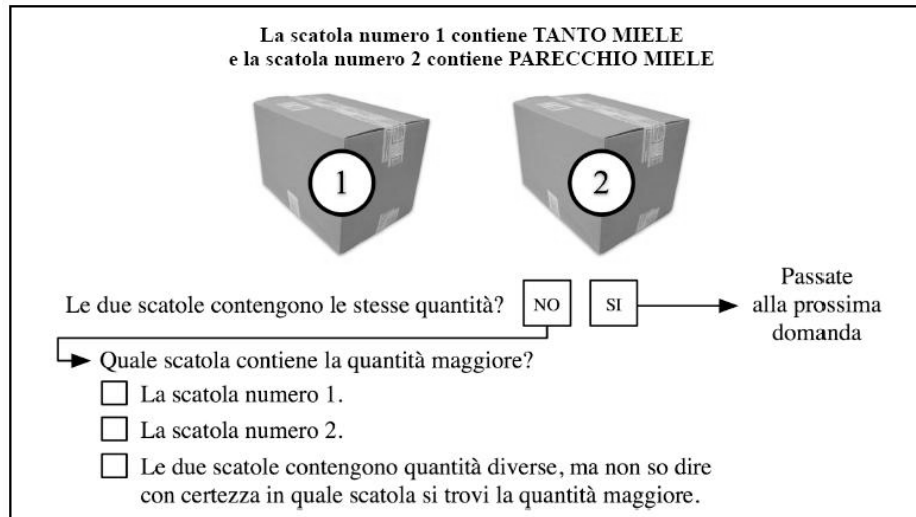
La scatola numero 1 contiene TANTO MIELE
e la scatola numero 2 contiene PARECCHIO MIELE

1

2

Le due scatole contengono le stesse quantità? NO SI Passate alla prossima domanda

Quale scatola contiene la quantità maggiore?

☐ La scatola numero 1.

☐ La scatola numero 2.

☐ Le due scatole contengono quantità diverse, ma non so dire con certezza in quale scatola si trovi la quantità maggiore.